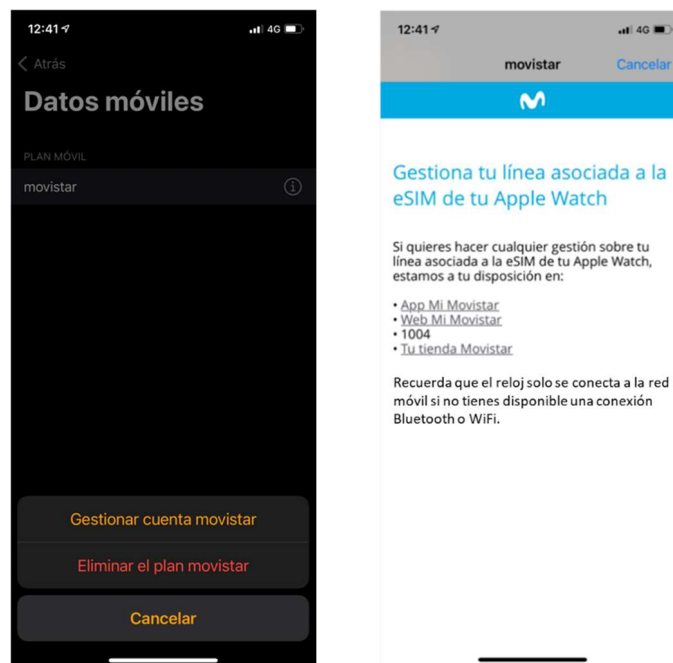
12:41 4G

Atrás

Datos móviles

PLAN MÓVIL

movistar

Gestionar cuenta movistar

Eliminar el plan movistar

Cancelar

12:41 4G

movistar

Cancelar

Gestiona tu línea asociada a la eSIM de tu Apple Watch

Si quieres hacer cualquier gestión sobre tu línea asociada a la eSIM de tu Apple Watch, estamos a tu disposición en:

• App Mi Movistar
• Web Mi Movistar
• 1004
• Tu tienda Movistar

Recuerda que el reloj solo se conecta a la red móvil si no tienes disponible una conexión Bluetooth o WiFi.